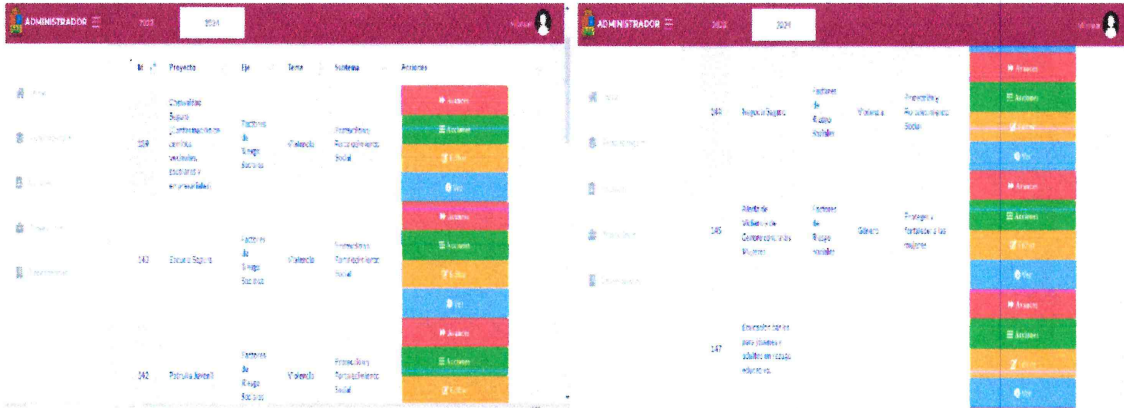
ADMINISTRADOR ☰ 2023 2024

| Id | Proyecto | Eje | Tema | Sistema | Acciones |
|---|---|---|---|---|---|
| 159 | Chetumal Seguro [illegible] | Factores de Riesgo Sociales | Violencia | Prevención y Fortalecimiento Social | Avances, Acciones, Editar, Ver |
| 143 | Escuela Segura | Factores de Riesgo Sociales | Violencia | Prevención y Fortalecimiento Social | Avances, Acciones, Editar, Ver |
| 142 | Patrulla Juvenil | Factores de Riesgo Sociales | Violencia | Prevención y Fortalecimiento Social | Avances, Acciones, Editar |

ADMINISTRADOR ☰ 2023 2024

| Id | Proyecto | Eje | Tema | Sistema | Acciones |
|---|---|---|---|---|---|
| 144 | Negocio Seguro | Factores de Riesgo Sociales | Violencia | Prevención y Fortalecimiento Social | Avances, Acciones, Editar, Ver |
| 145 | Atención de Violencia de Género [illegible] Mujeres | Factores de Riesgo sociales | Género | Proteger y fortalecer a las mujeres | Avances, Acciones, Editar, Ver |
| 147 | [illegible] | | | | Avances, Acciones, Editar, Ver |